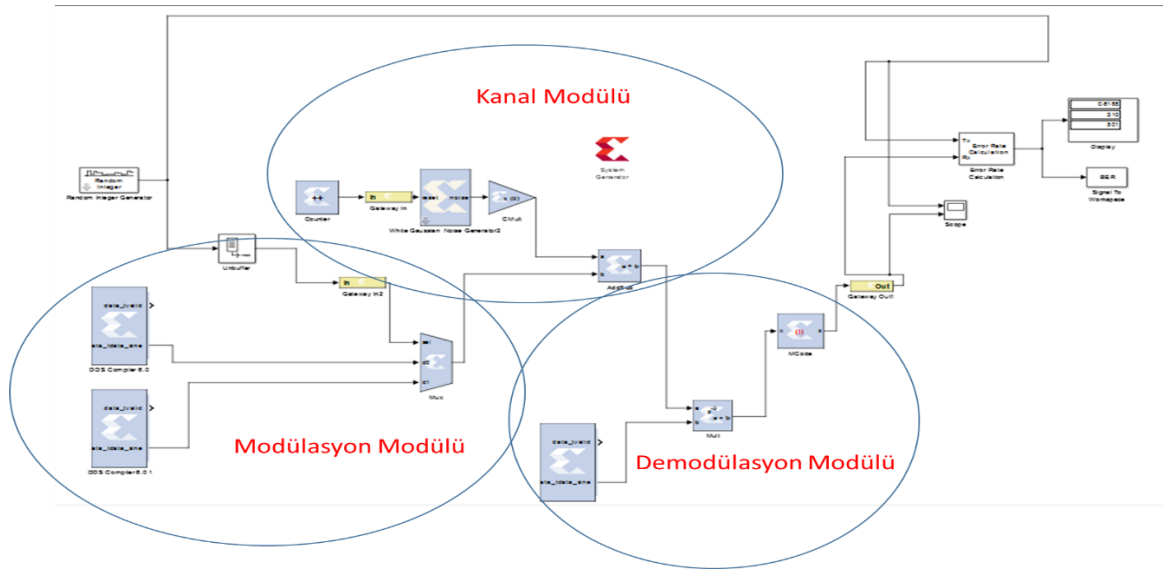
Kanal Modülü

Random Integer
Random Integer Generator

System Generator

Counter

In
Gateway In

White Gaussian Noise Generator2

CMult

Unbuffer

In
Gateway In2

AddSub

Out
Gateway Out

Error Rate Calculation
Error Rate Calculation

0.6188
310
501
Display

BER
Signal To Workspace

Scope

data_tvalid
sla_tdata_sine
DDS Compiler 6.0

data_tvalid
sla_tdata_sine
DDS Compiler 6.01

Mux

MCode

Mult

data_tvalid
sla_tdata_sine

Modülasyon Modülü

Demodülasyon Modülü